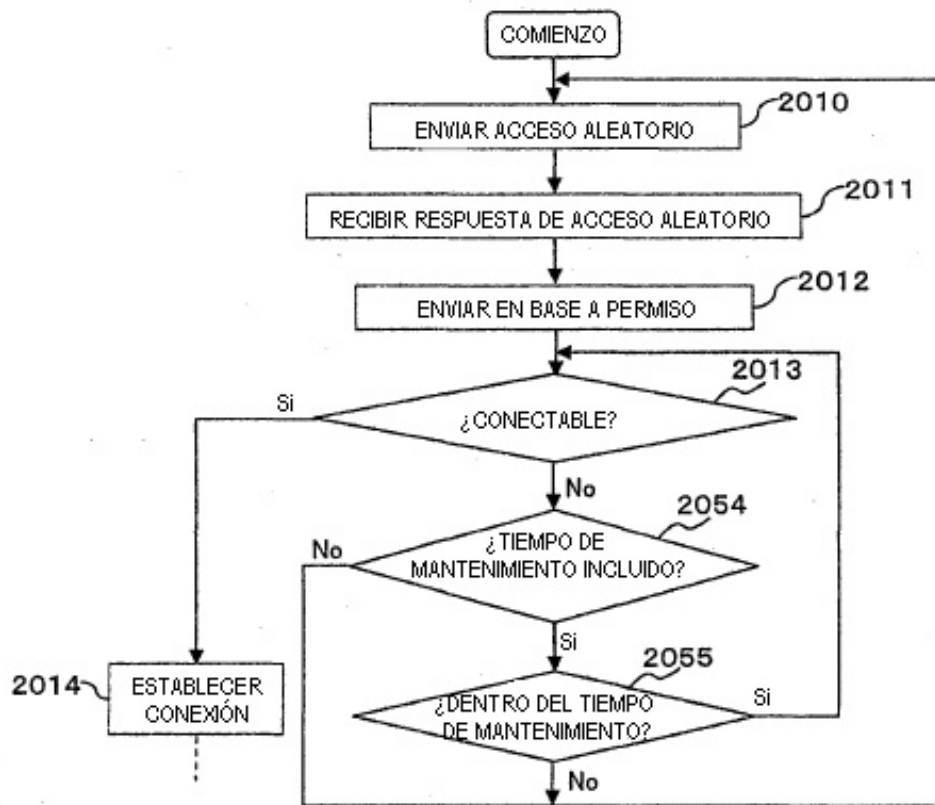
COMIENZO

2010
ENVIAR ACCESO ALEATORIO

2011
RECIBIR RESPUESTA DE ACCESO ALEATORIO

2012
ENVIAR EN BASE A PERMISO

2013
Si
¿CONECTABLE?
No

2054
No
¿TIEMPO DE MANTENIMIENTO INCLUIDO?
Si

2055
2014
ESTABLECER CONEXIÓN
¿DENTRO DEL TIEMPO DE MANTENIMIENTO?
Si
No